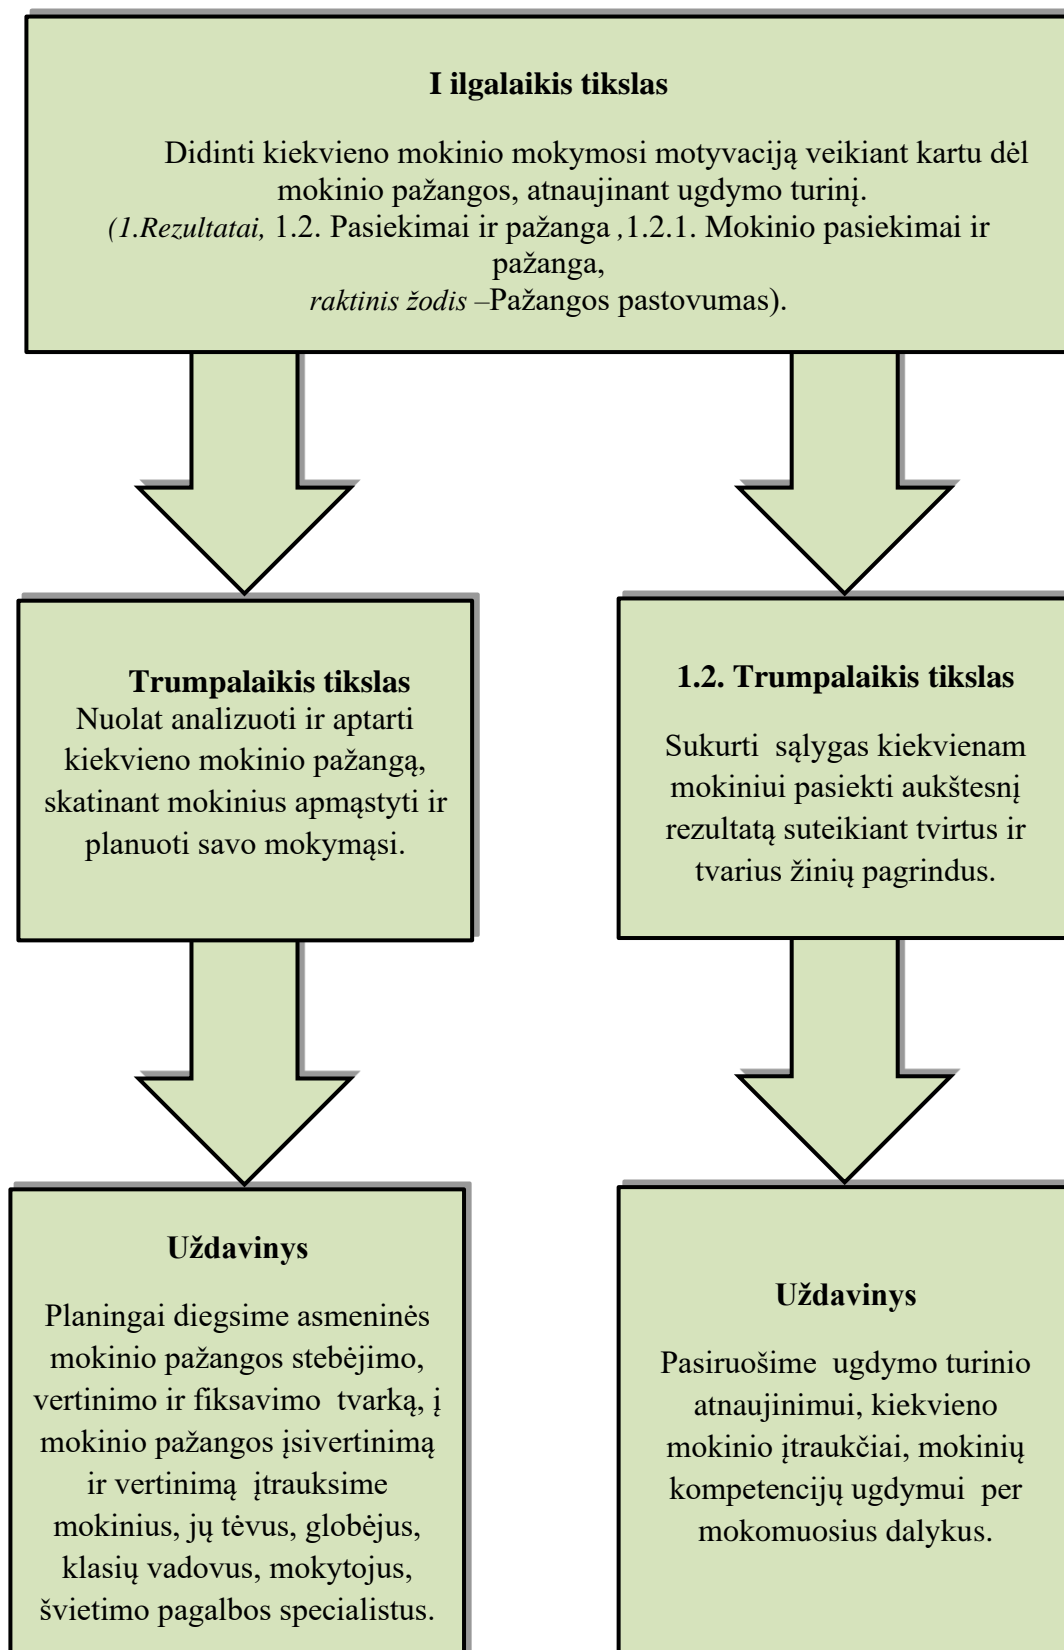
**I ilgalaikis tikslas**

Didinti kiekvieno mokinio mokymosi motyvaciją veikiant kartu dėl mokinio pažangos, atnaujinant ugdymo turinį.
*(1.Rezultatai,* 1.2. Pasiekimai ir pažanga ,1.2.1. Mokinio pasiekimai ir pažanga,
*raktinis žodis* –Pažangos pastovumas).

**Trumpalaikis tikslas**
Nuolat analizuoti ir aptarti kiekvieno mokinio pažangą, skatinant mokinius apmąstyti ir planuoti savo mokymąsi.

**1.2. Trumpalaikis tikslas**

Sukurti sąlygas kiekvienam mokiniui pasiekti aukštesnį rezultatą suteikiant tvirtus ir tvarius žinių pagrindus.

**Uždavinys**

Planingai diegsime asmeninės mokinio pažangos stebėjimo, vertinimo ir fiksavimo tvarką, į mokinio pažangos įsivertinimą ir vertinimą įtrauksime mokinius, jų tėvus, globėjus, klasių vadovus, mokytojus, švietimo pagalbos specialistus.

**Uždavinys**

Pasiruošime ugdymo turinio atnaujinimui, kiekvieno mokinio įtraukčiai, mokinių kompetencijų ugdymui per mokomuosius dalykus.